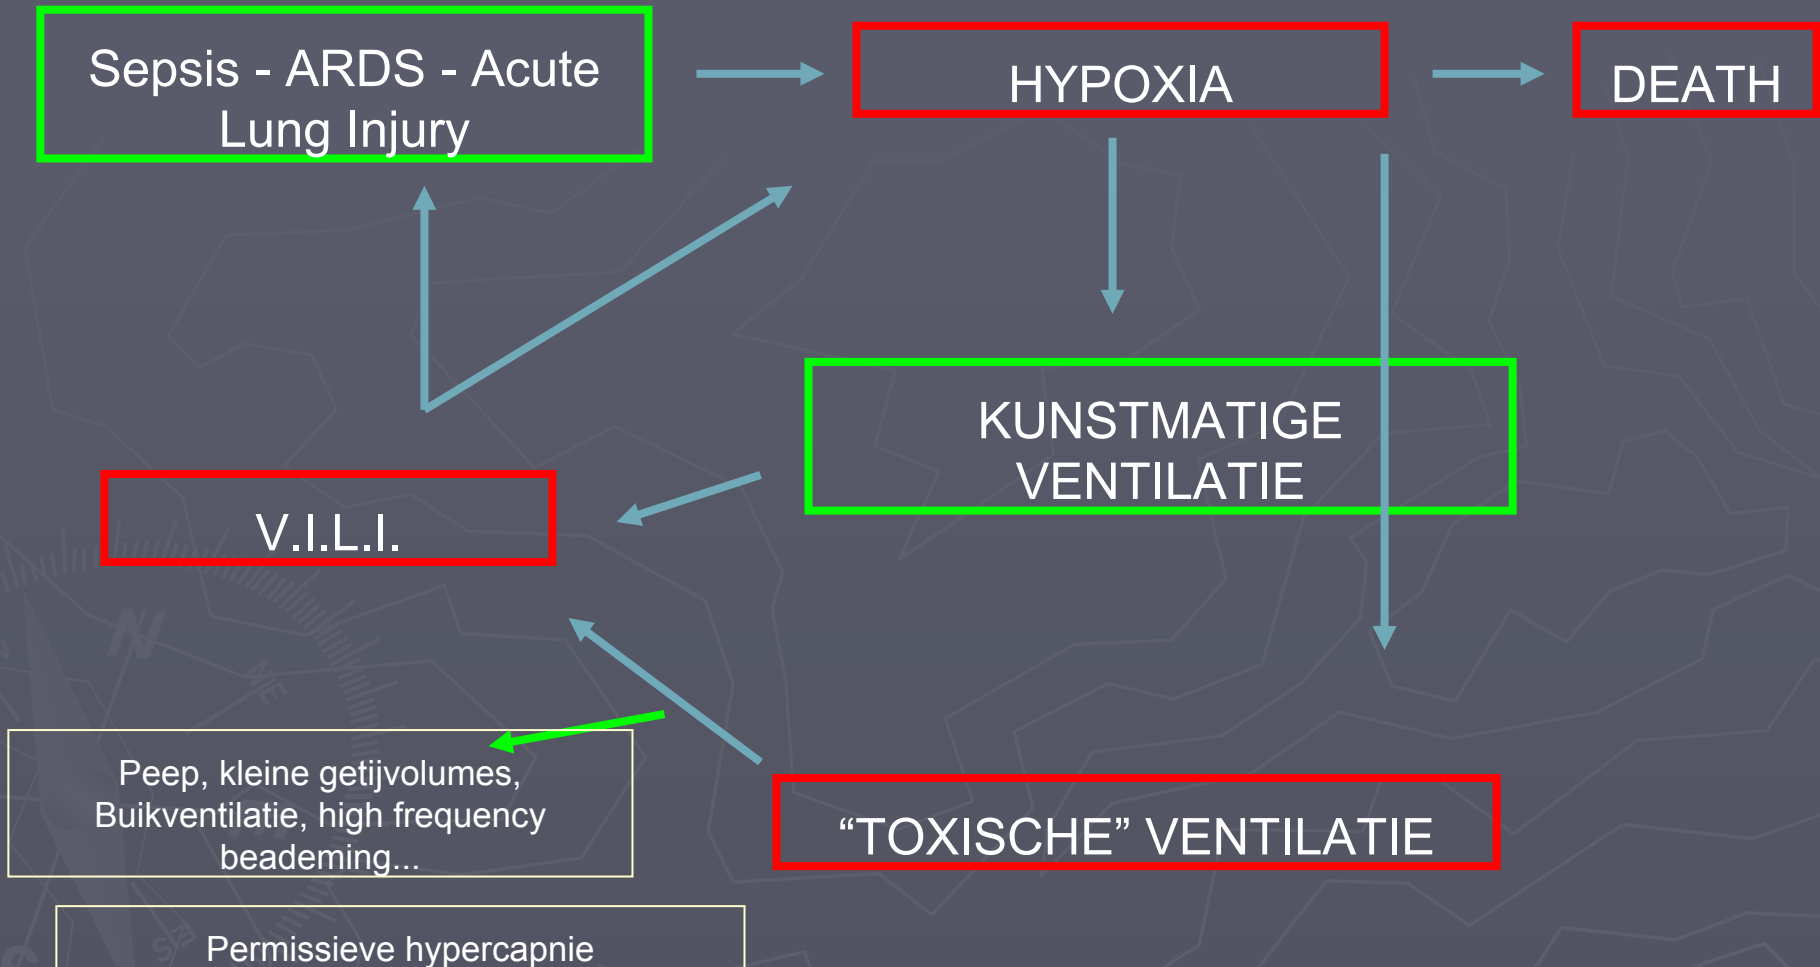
Sepsis - ARDS - Acute Lung Injury

HYPOXIA

DEATH

KUNSTMATIGE VENTILATIE

V.I.L.I.

Peep, kleine getijvolumes, Buikventilatie, high frequency beademing...

“TOXISCHE” VENTILATIE

Permissieve hypercapnie